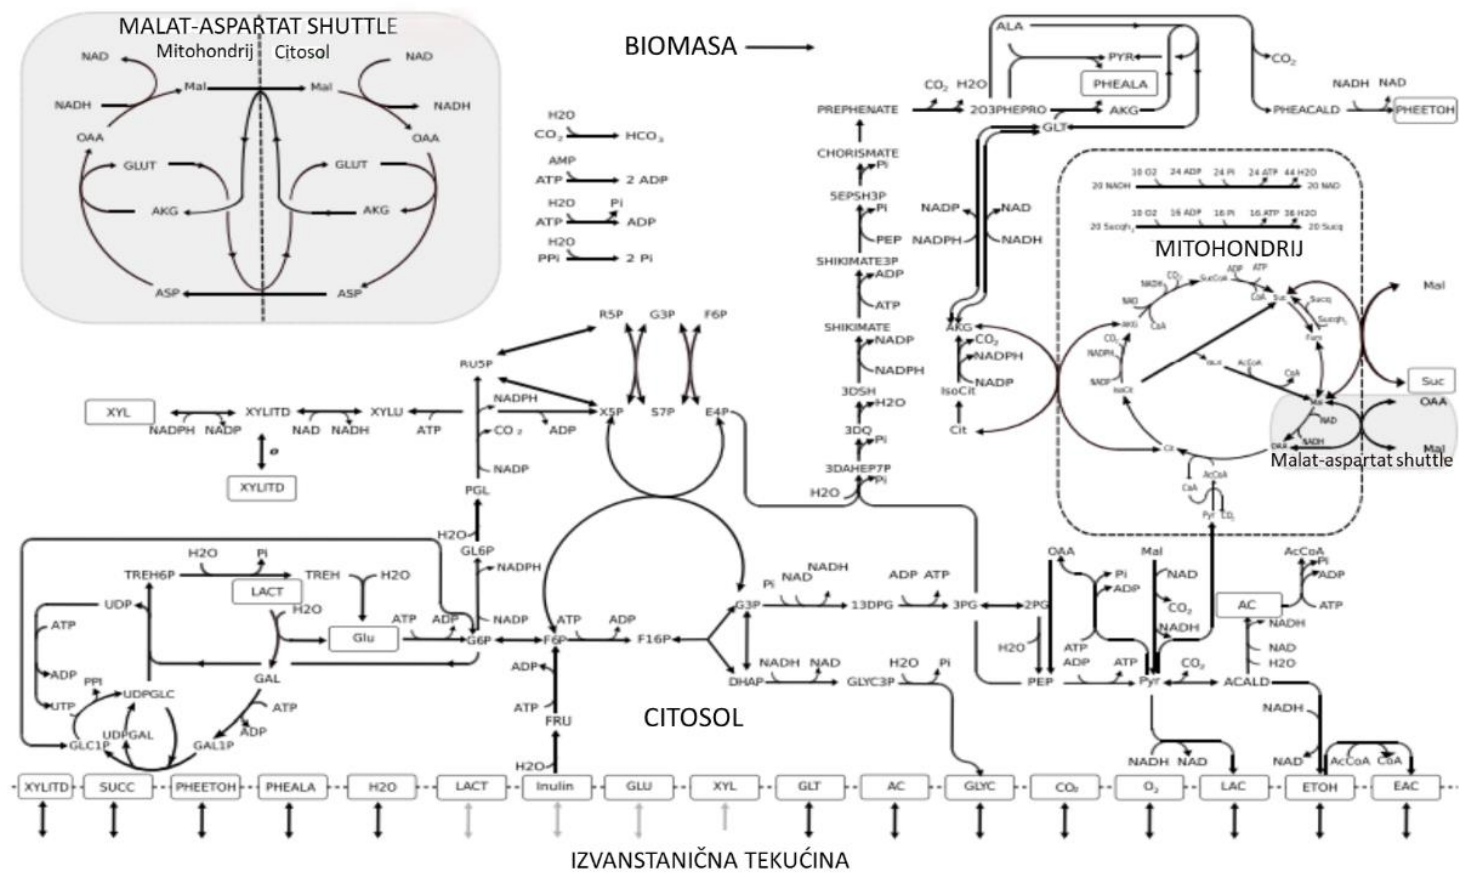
MALAT-ASPARTAT SHUTTLE
Mitohondrij Citosol
NAD NAD
Mal Mal
NADH NADH
OAA OAA
GLUT GLUT
AKG AKG
ASP ASP

BIOMASA

H2O
$CO_2$ $HCO_3$
AMP
ATP 2 ADP
H2O Pi
ATP ADP
H2O
PPi 2 Pi

ALA
PYR
$CO_2$
$CO_2$ H2O
PHEALA
PREPHENATE 2O3PHEPRO AKG
GLT
NADH NAD
PHEACALD PHEETOH
CHORISMATE
Pi
5EPSH3P
Pi
PEP
SHIKIMATE3P
ADP
ATP
SHIKIMATE
NADP
NADPH
3DSH
H2O
3DQ
Pi
3DAHEP7P
Pi
H2O

NADP NAD
NADPH NADH

10 O2 24 ADP 24 Pi 24 ATP 44 H2O
20 NADH 20 NAD
10 O2 16 ADP 16 Pi 16 ATP 36 H2O
20 Succ 20 Succ
MITOHONDRIJ

AKG
$CO_2$
NADPH
NADP
IsoCit
Cit

Mal
Suc
OAA
Mal
Malat-aspartat shuttle

R5P G3P F6P
RU5P
NADPH
X5P S7P E4P
$CO_2$ ADP
ATP
NADP
PGL
H2O
GL6P
NADPH
NADP

XYL XYLITD XYLU
NADPH NADP NAD NADH ATP
XYLITD

H2O Pi
TREH6P TREH H2O
LACT
H2O
UDP
ATP ADP
Glu
G6P
ATP
ADP
UTP
PPI
UDPGLC
UDPGAL
GLC1P
GAL
ATP
ADP
GAL1P

ATP ADP
F6P F16P
ADP
ATP
FRU
H2O

NADH
Pi NAD
G3P 13DPG
ADP ATP
3PG 2PG
NADH NAD
DHAP GLYC3P
H2O Pi
CITOSOL

OAA Mal
Pi NAD
ADP
$CO_2$
NADH
H2O
ATP
ADP
ATP
PEP Pyr
$CO_2$
ACALD
AC
AcCoA
Pi
ADP
ATP
NADH
NAD
H2O
NADH
NADH NAD
NAD
AcCoA CoA

XYLITD SUCC PHEETOH PHEALA H2O LACT Inulin GLU XYL GLT AC GLYC $CO_2$ $O_2$ LAC ETOH EAC

IZVANSTANIČNA TEKUĆINA